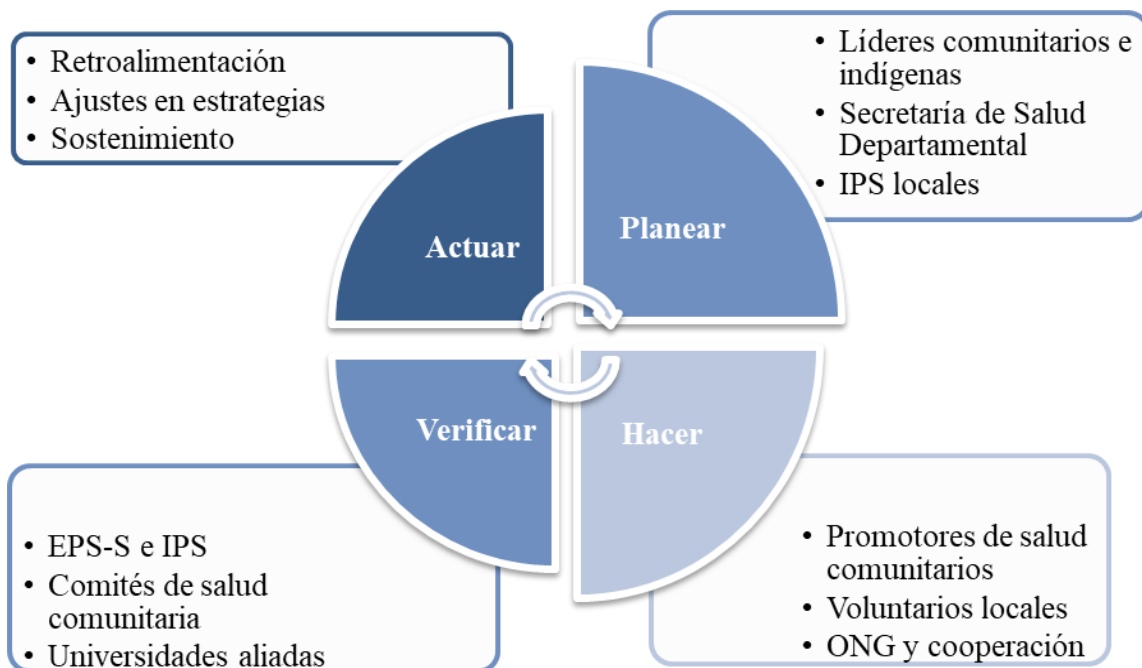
• Retroalimentación
• Ajustes en estrategias
• Sostenimiento

• Líderes comunitarios e indígenas
• Secretaría de Salud Departamental
• IPS locales

Actuar

Planear

Verificar

Hacer

• EPS-S e IPS
• Comités de salud comunitaria
• Universidades aliadas

• Promotores de salud comunitarios
• Voluntarios locales
• ONG y cooperación